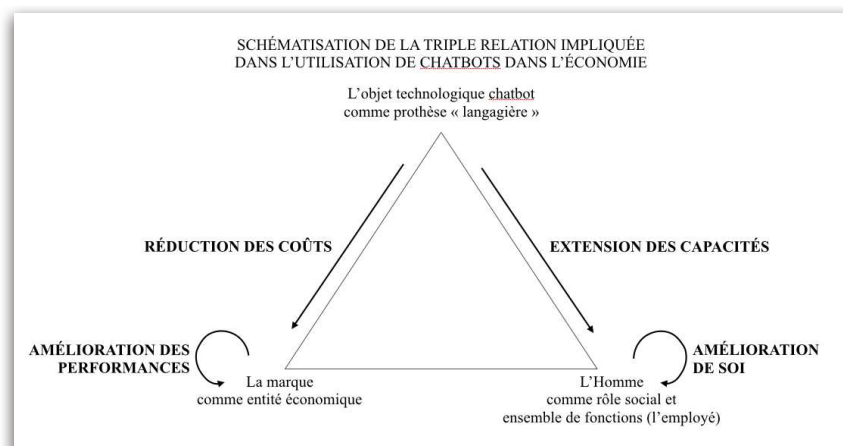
SCHÉMATISATION DE LA TRIPLE RELATION IMPLIQUÉE DANS L'UTILISATION DE CHATBOTS DANS L'ÉCONOMIE

L'objet technologique chatbot comme prothèse « langagière »

RÉDUCTION DES COÛTS

EXTENSION DES CAPACITÉS

AMÉLIORATION DES PERFORMANCES

La marque comme entité économique

L'Homme comme rôle social et ensemble de fonctions (l'employé)

AMÉLIORATION DE SOI